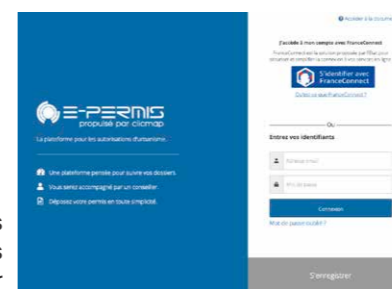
Accéder à la documentation

J'accède à mon compte avec FranceConnect

FranceConnect est la solution proposée par l'État pour sécuriser et simplifier la connexion à vos services en ligne.

S'identifier avec FranceConnect

Qu'est-ce que FranceConnect ?

Ou

Entrez vos identifiants

Adresse email

Mot de passe

Connexion

Mot de passe oublié ?

S'enregistrer

E-PERMIS
propulsé par clicmap

La plateforme pour les autorisations d'urbanisme.

Une plateforme pensée pour suivre vos dossiers.

Vous serez accompagné par un conseiller.

Déposez votre permis en toute simplicité.